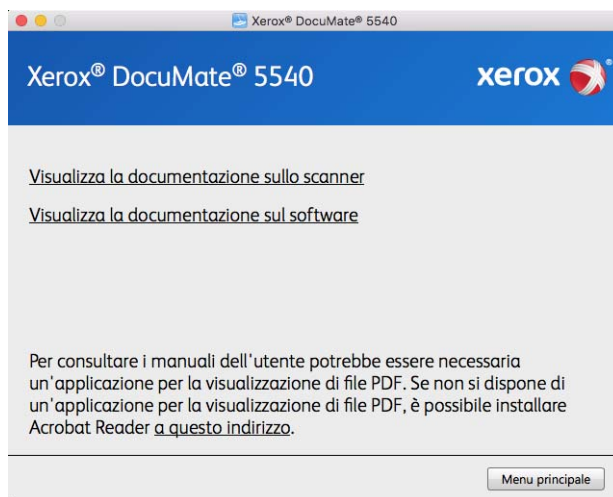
Xerox® DocuMate® 5540

Xerox® DocuMate® 5540

xerox

Visualizza la documentazione sullo scanner

Visualizza la documentazione sul software

Per consultare i manuali dell'utente potrebbe essere necessaria un'applicazione per la visualizzazione di file PDF. Se non si dispone di un'applicazione per la visualizzazione di file PDF, è possibile installare Acrobat Reader a questo indirizzo.

Menu principale